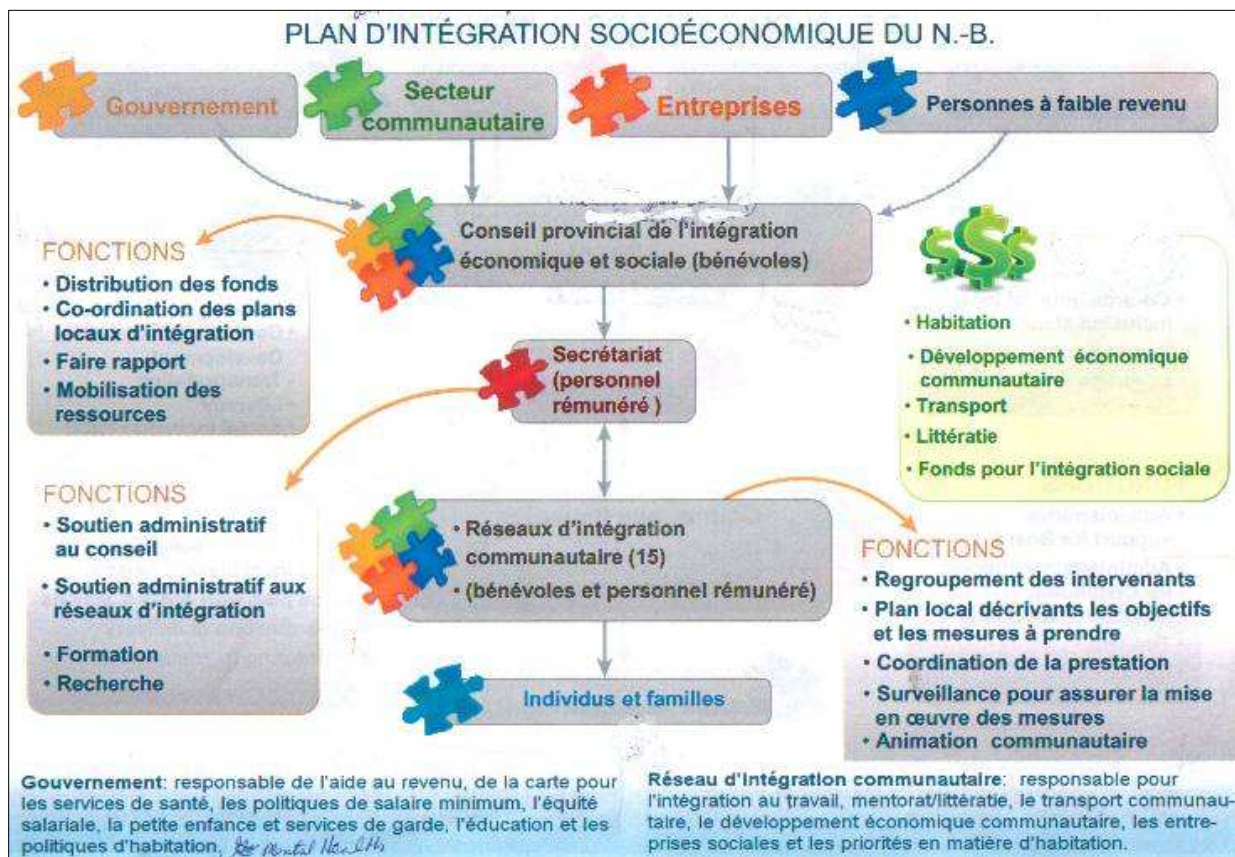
PLAN D'INTÉGRATION SOCIOÉCONOMIQUE DU N.-B.

Gouvernement

Secteur communautaire

Entreprises

Personnes à faible revenu

Conseil provincial de l'intégration économique et sociale (bénévoles)

FONCTIONS
• Distribution des fonds
• Co-ordination des plans locaux d'intégration
• Faire rapport
• Mobilisation des ressources

$$$

• Habitation
• Développement économique communautaire
• Transport
• Littératie
• Fonds pour l'intégration sociale

Secrétariat (personnel rémunéré )

FONCTIONS
• Soutien administratif au conseil
• Soutien administratif aux réseaux d'intégration
• Formation
• Recherche

• Réseaux d'intégration communautaire (15)
• (bénévoles et personnel rémunéré)

FONCTIONS
• Regroupement des intervenants
• Plan local décrivants les objectifs et les mesures à prendre
• Coordination de la prestation
• Surveillance pour assurer la mise en œuvre des mesures
• Animation communautaire

Individus et familles

Gouvernement: responsable de l'aide au revenu, de la carte pour les services de santé, les politiques de salaire minimum, l'équité salariale, la petite enfance et services de garde, l'éducation et les politiques d'habitation, Mental Health

Réseau d'intégration communautaire: responsable pour l'intégration au travail, mentorat/littératie, le transport communautaire, le développement économique communautaire, les entreprises sociales et les priorités en matière d'habitation.